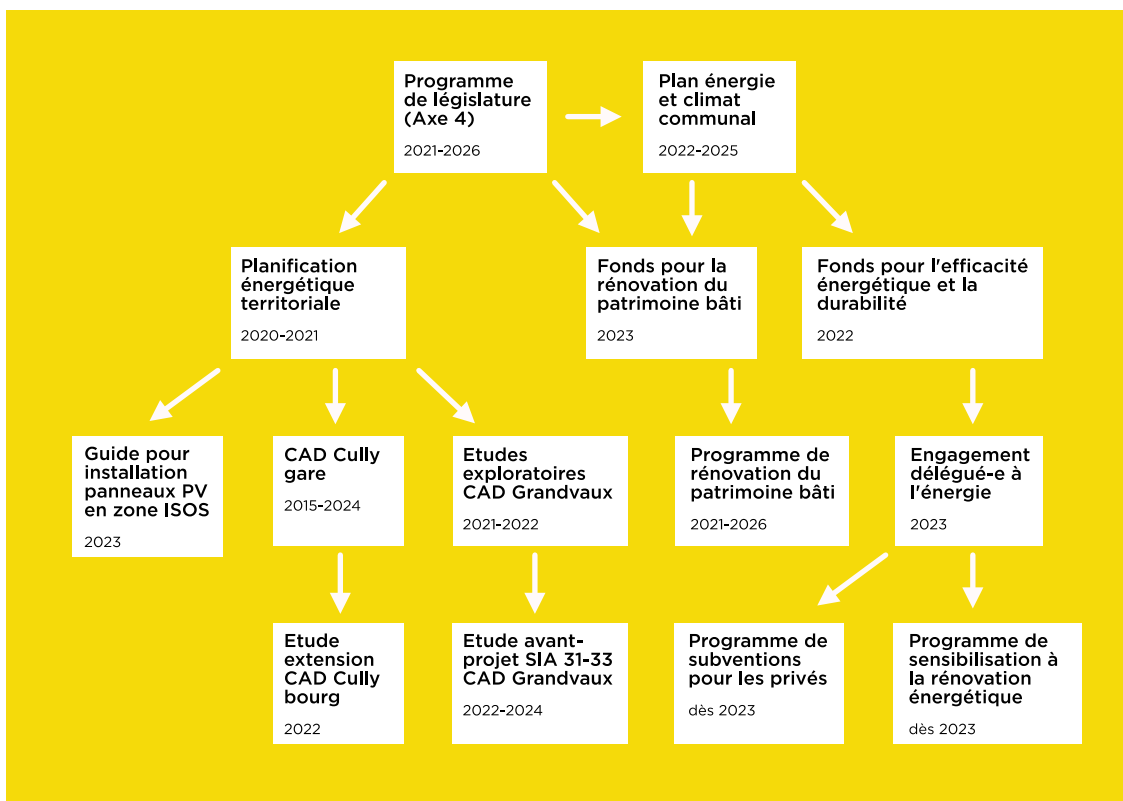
Programme de législature (Axe 4)

2021-2026

Plan énergie et climat communal

2022-2025

Planification énergétique territoriale

2020-2021

Fonds pour la rénovation du patrimoine bâti

2023

Fonds pour l'efficacité énergétique et la durabilité

2022

Guide pour installation panneaux PV en zone ISOS

2023

CAD Cully gare

2015-2024

Etudes exploratoires CAD Grandvaux

2021-2022

Programme de rénovation du patrimoine bâti

2021-2026

Engagement délégué-e à l'énergie

2023

Etude extension CAD Cully bourg

2022

Etude avant-projet SIA 31-33 CAD Grandvaux

2022-2024

Programme de subventions pour les privés

dès 2023

Programme de sensibilisation à la rénovation énergétique

dès 2023